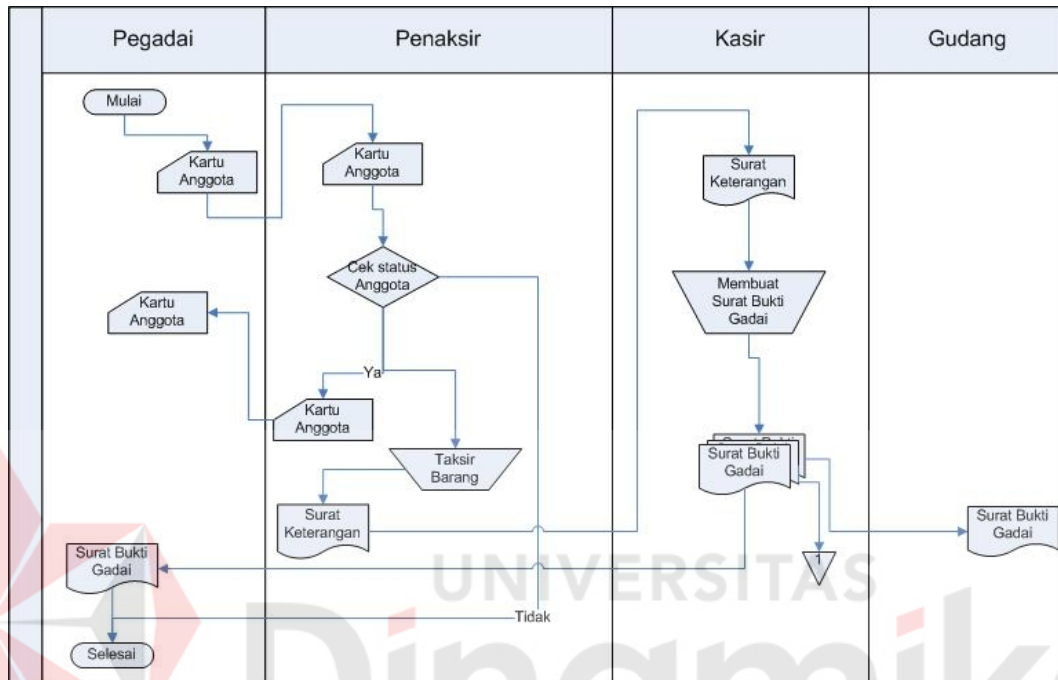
Pegadai

Penaksir

Kasir

Gudang

Mulai

Kartu Anggota

Kartu Anggota

Cek status Anggota

Kartu Anggota

Ya

Kartu Anggota

Taksir Barang

Surat Keterangan

Surat Bukti Gadai

Tidak

Selesai

Surat Keterangan

Membuat Surat Bukti Gadai

Surat Bukti Gadai

1

Surat Bukti Gadai

UNIVERSITAS

Dinamika